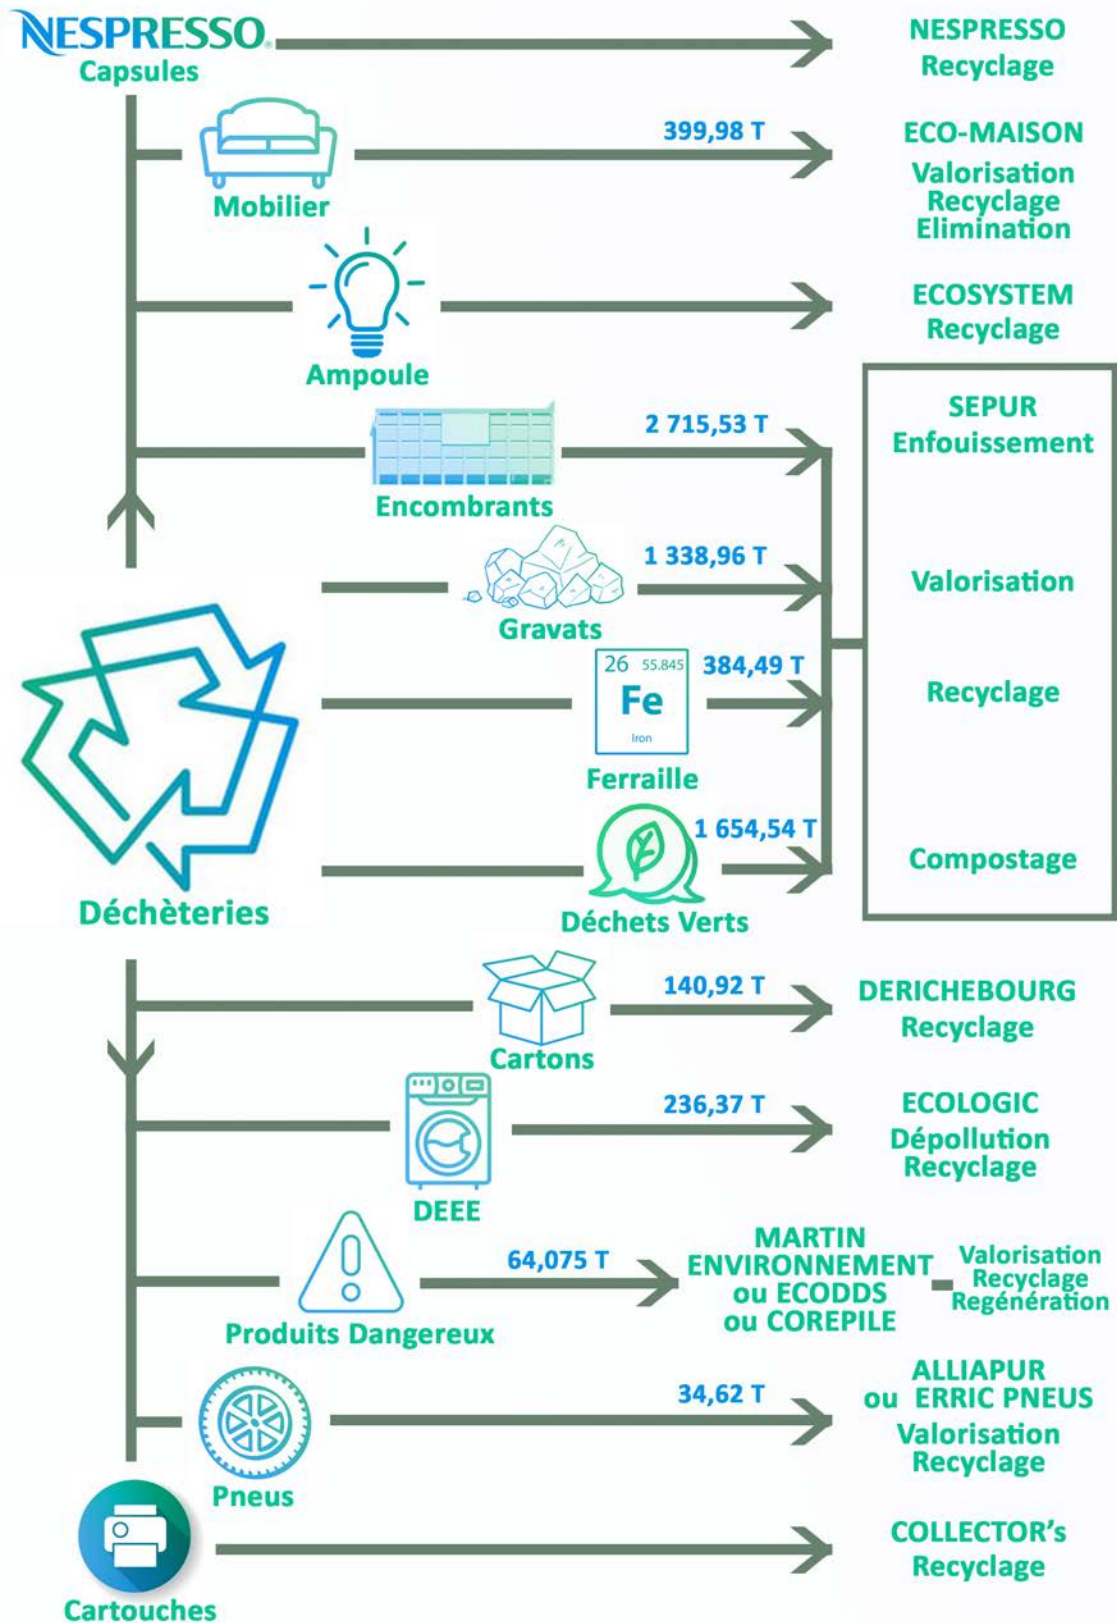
NESPRESSO
Capsules

NESPRESSO
Recyclage

Mobilier

399,98 T

ECO-MAISON
Valorisation
Recyclage
Elimination

Ampoule

ECOSYSTEM
Recyclage

Encombrants

2 715,53 T

SEPUR
Enfouissement

Gravats

1 338,96 T

Valorisation

26 55.845
Fe
Iron

Ferraille

384,49 T

Recyclage

Déchets Verts

1 654,54 T

Compostage

Déchèteries

Cartons

140,92 T

DERICHEBOURG
Recyclage

DEEE

236,37 T

ECOLOGIC
Dépollution
Recyclage

Produits Dangereux

64,075 T

MARTIN
ENVIRONNEMENT
ou ECODDS
ou COREPILE

Valorisation
Recyclage
Regénération

Pneus

34,62 T

ALLIAPUR
ou ERRIC PNEUS
Valorisation
Recyclage

Cartouches

COLLECTOR's
Recyclage